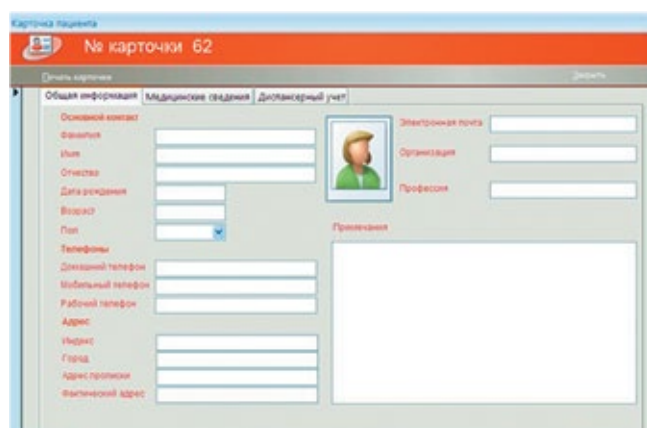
Карточка пациента

№ карточки 62

Печать карточки

Закрыть

Общая информация | Медицинские сведения | Диспансерный учет

Основной контакт

Фамилия

Имя

Отчество

Дата рождения

Возраст

Пол

Телефоны

Домашний телефон

Мобильный телефон

Рабочий телефон

Адрес

Индекс

Город

Адрес прописки

Фактический адрес

Электронная почта

Организация

Профессия

Примечания